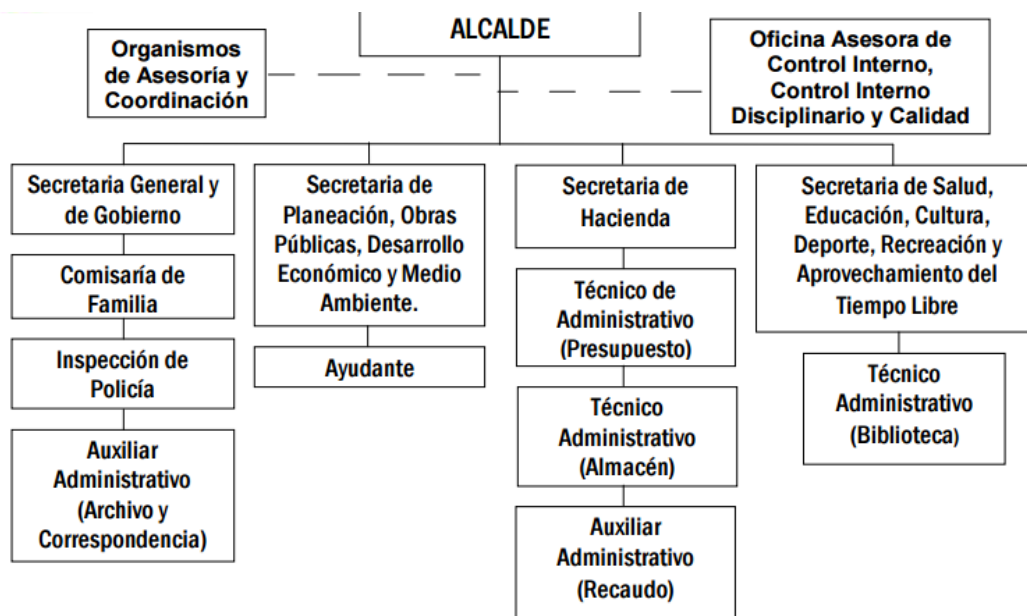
ALCALDE

Organismos de Asesoría y Coordinación

Oficina Asesora de Control Interno, Control Interno Disciplinario y Calidad

Secretaria General y de Gobierno

Comisaría de Familia

Inspección de Policía

Auxiliar Administrativo (Archivo y Correspondencia)

Secretaria de Planeación, Obras Públicas, Desarrollo Económico y Medio Ambiente.

Ayudante

Secretaria de Hacienda

Técnico de Administrativo (Presupuesto)

Técnico Administrativo (Almacén)

Auxiliar Administrativo (Recaudo)

Secretaria de Salud, Educación, Cultura, Deporte, Recreación y Aprovechamiento del Tiempo Libre

Técnico Administrativo (Biblioteca)